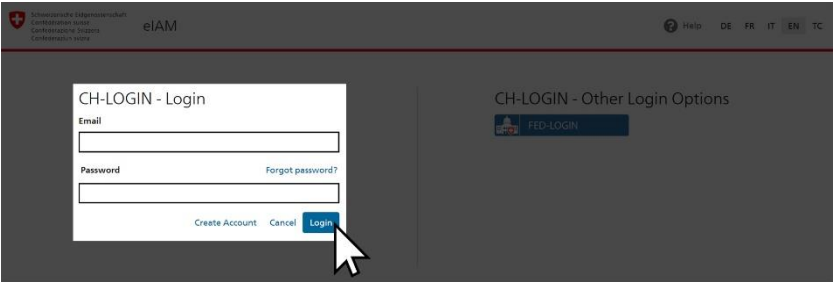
Schweizerische Eidgenossenschaft
Confédération suisse
Confederazione Svizzera
Confederaziun svizra

eIAM

Help DE FR IT EN TC

CH-LOGIN - Login

Email

Password

Forgot password?

Create Account Cancel Login

CH-LOGIN - Other Login Options

FED-LOGIN